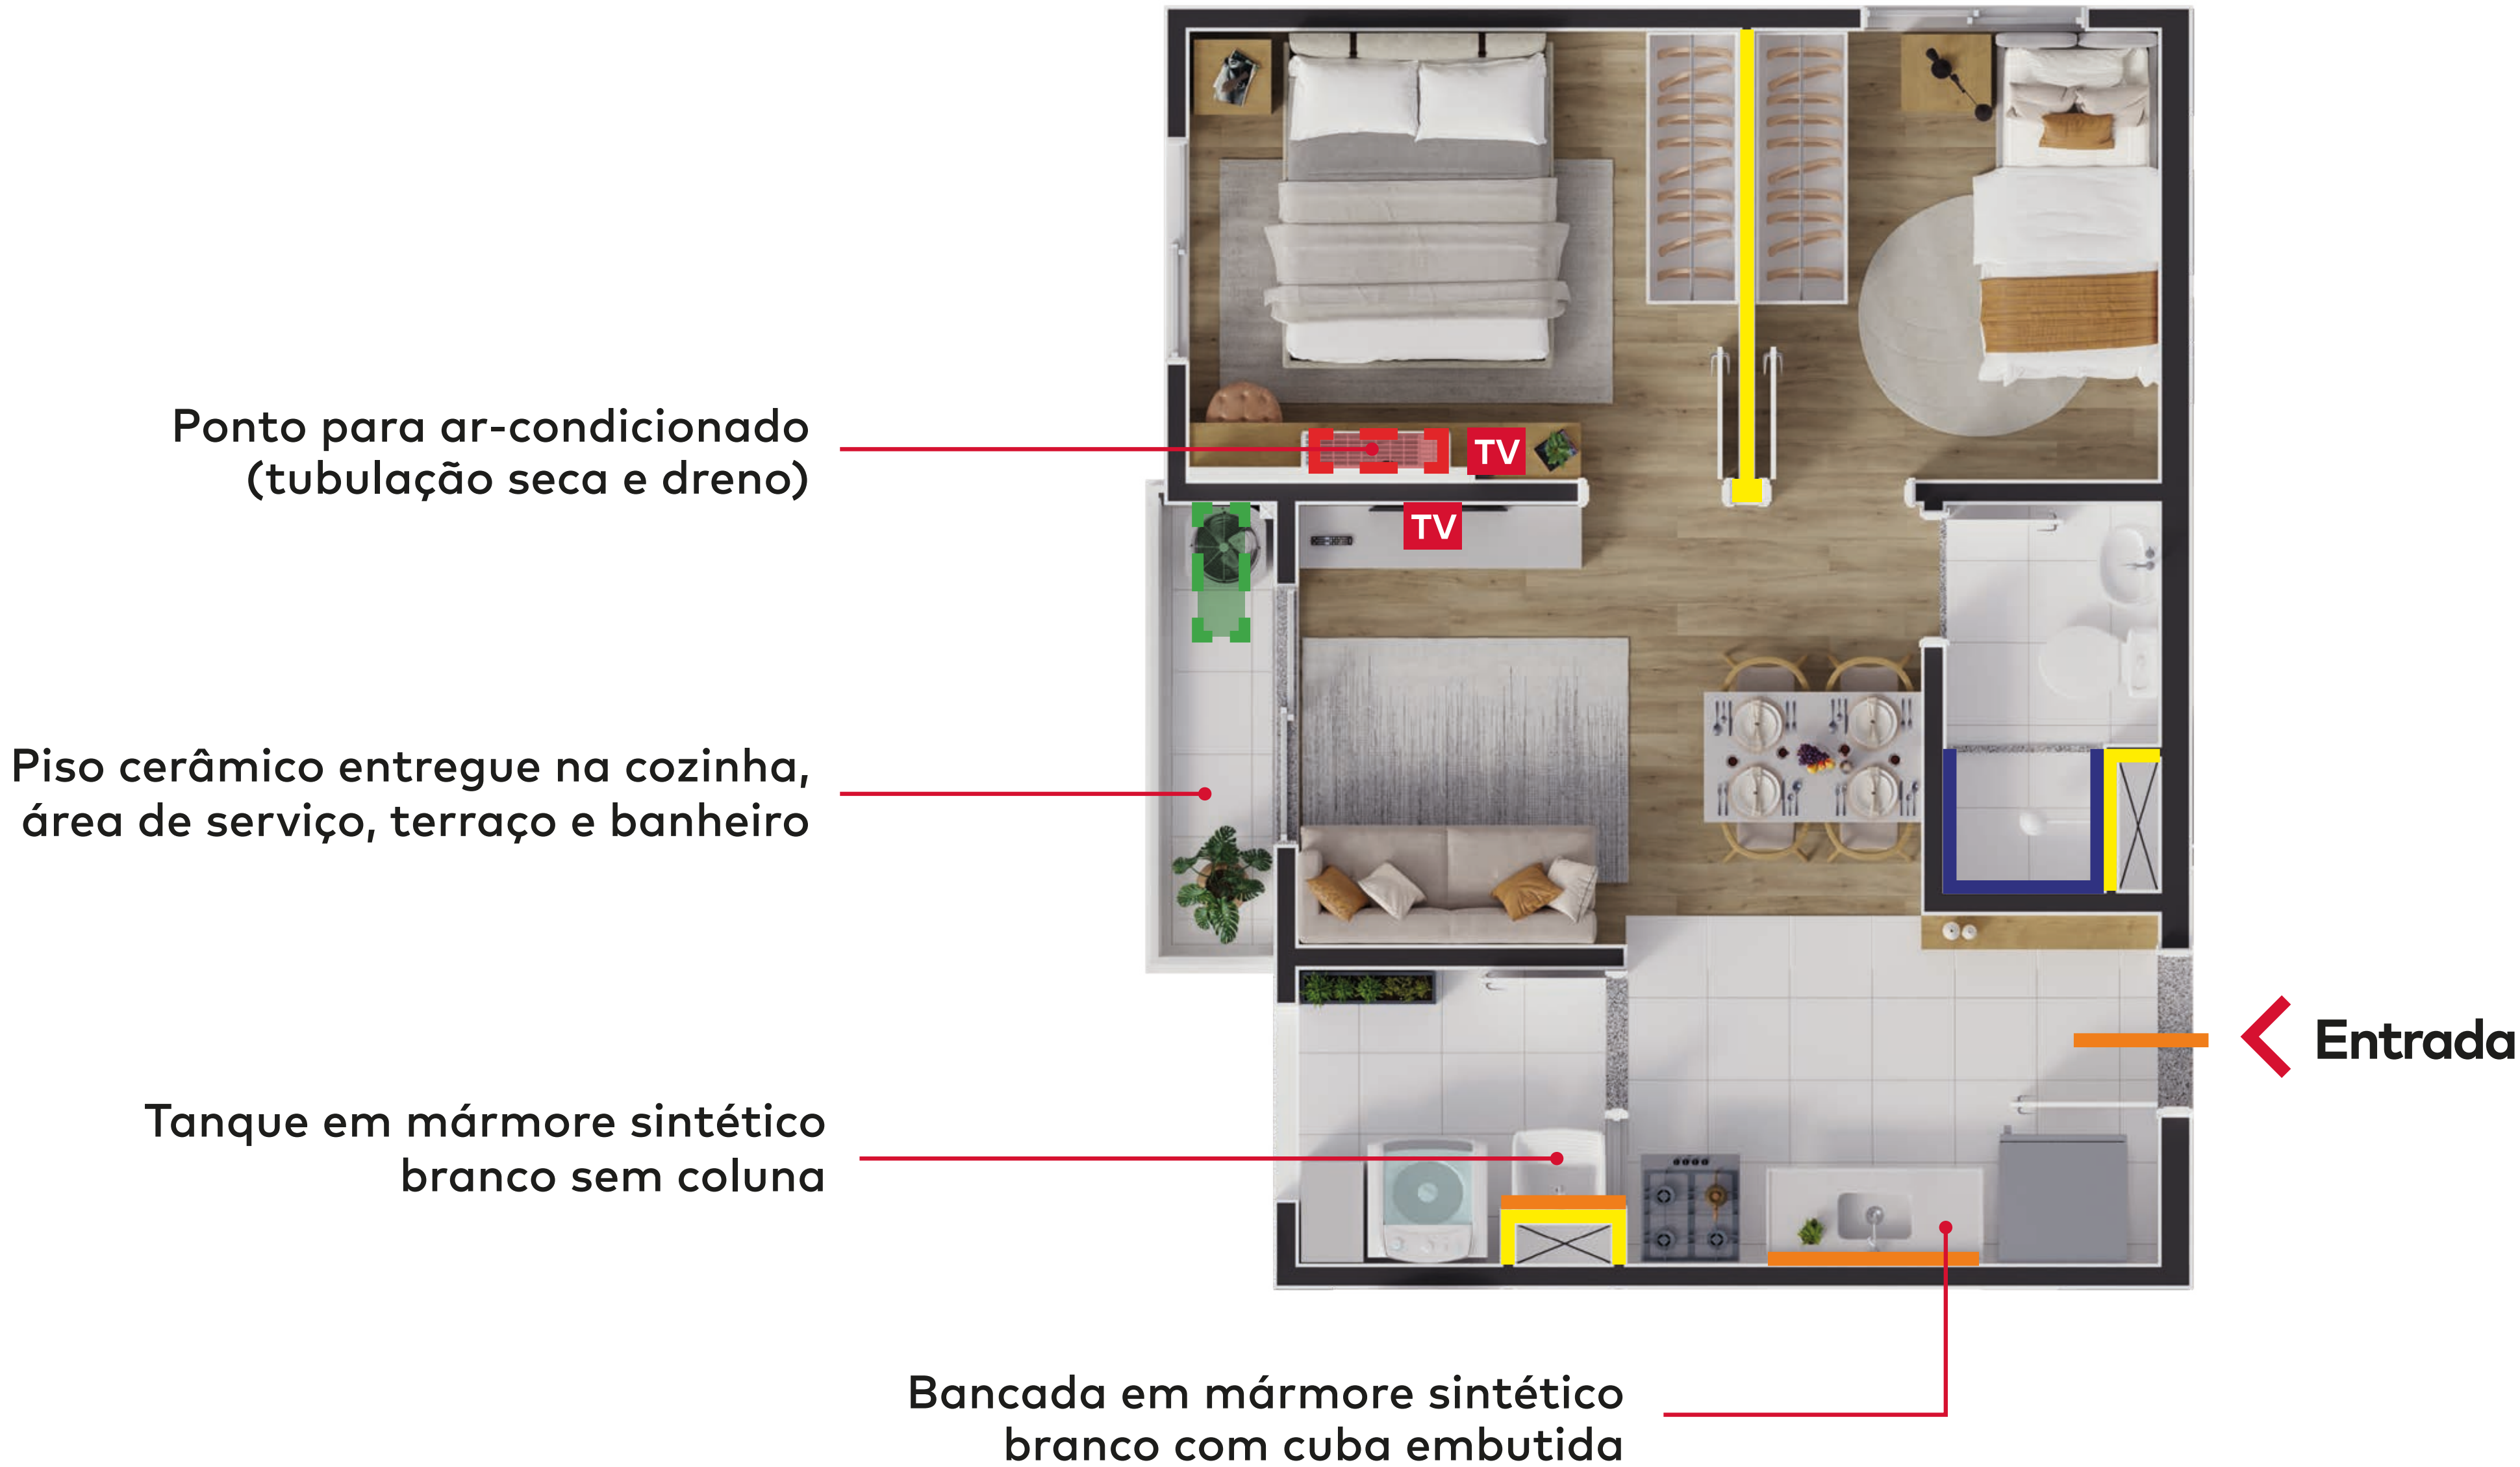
Ponto para ar-condicionado (tubulação seca e dreno)

TV

TV

Piso cerâmico entregue na cozinha, área de serviço, terraço e banheiro

Entrada

Tanque em mármore sintético branco sem coluna

Bancada em mármore sintético branco com cuba embutida